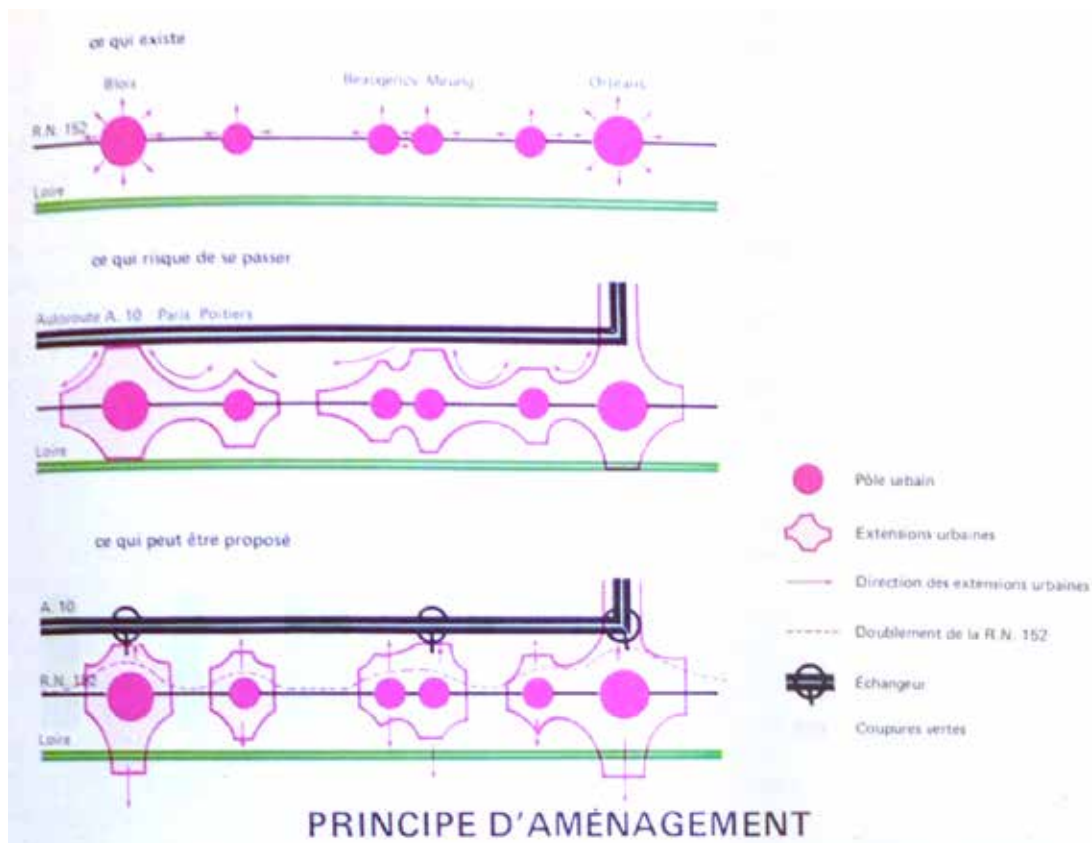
ce qui existe

Blois

Beaugency Meung

Orléans

R.N. 152

Loire

ce qui risque de se passer

Autoroute A. 10 Paris Poitiers

Loire

ce qui peut être proposé

A. 10

R.N. 152

Loire

Pôle urbain

Extensions urbaines

Direction des extensions urbaines

Doublement de la R.N. 152

Échangeur

Coupures vertes

PRINCIPE D'AMÉNAGEMENT